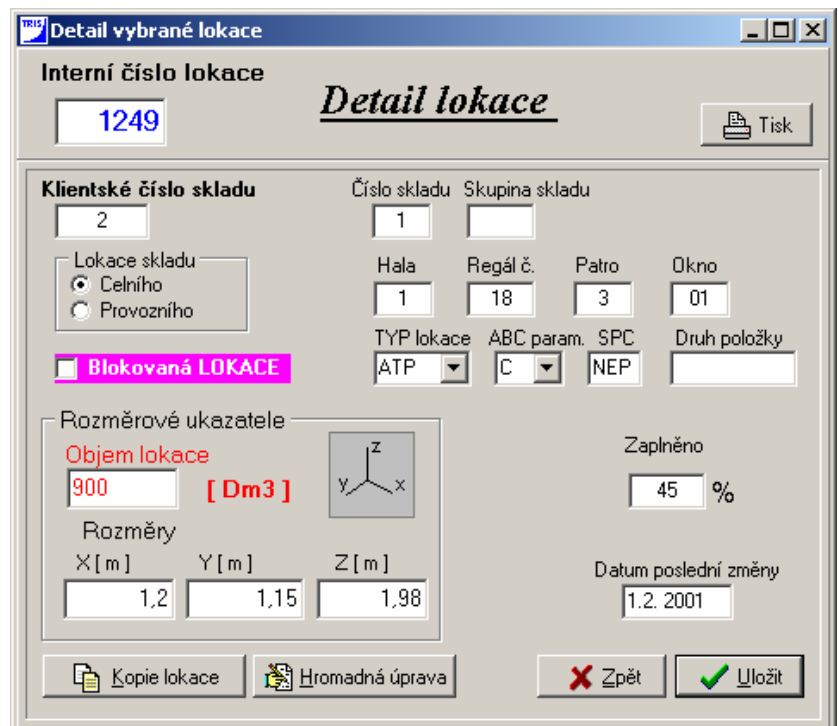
TRIS Detail vybrané lokace

Interní číslo lokace
1249

Detail lokace

Tisk

Klientské číslo skladu
2

Číslo skladu
1

Skupina skladu

Lokace skladu
Celního
Provozního

Hala
1

Regál č.
18

Patro
3

Okno
01

TYP lokace
ATP

ABC param.
C

SPC
NEP

Druh položky

Blokovaná LOKACE

Rozměrové ukazatele
Objem lokace
900
[ Dm3 ]

z
y
x

Zaplněno
45 %

Rozměry
X [ m ]
1,2
Y [ m ]
1,15
Z [ m ]
1,98

Datum poslední změny
1.2. 2001

Kopie lokace
Hromadná úprava
Zpět
Uložit